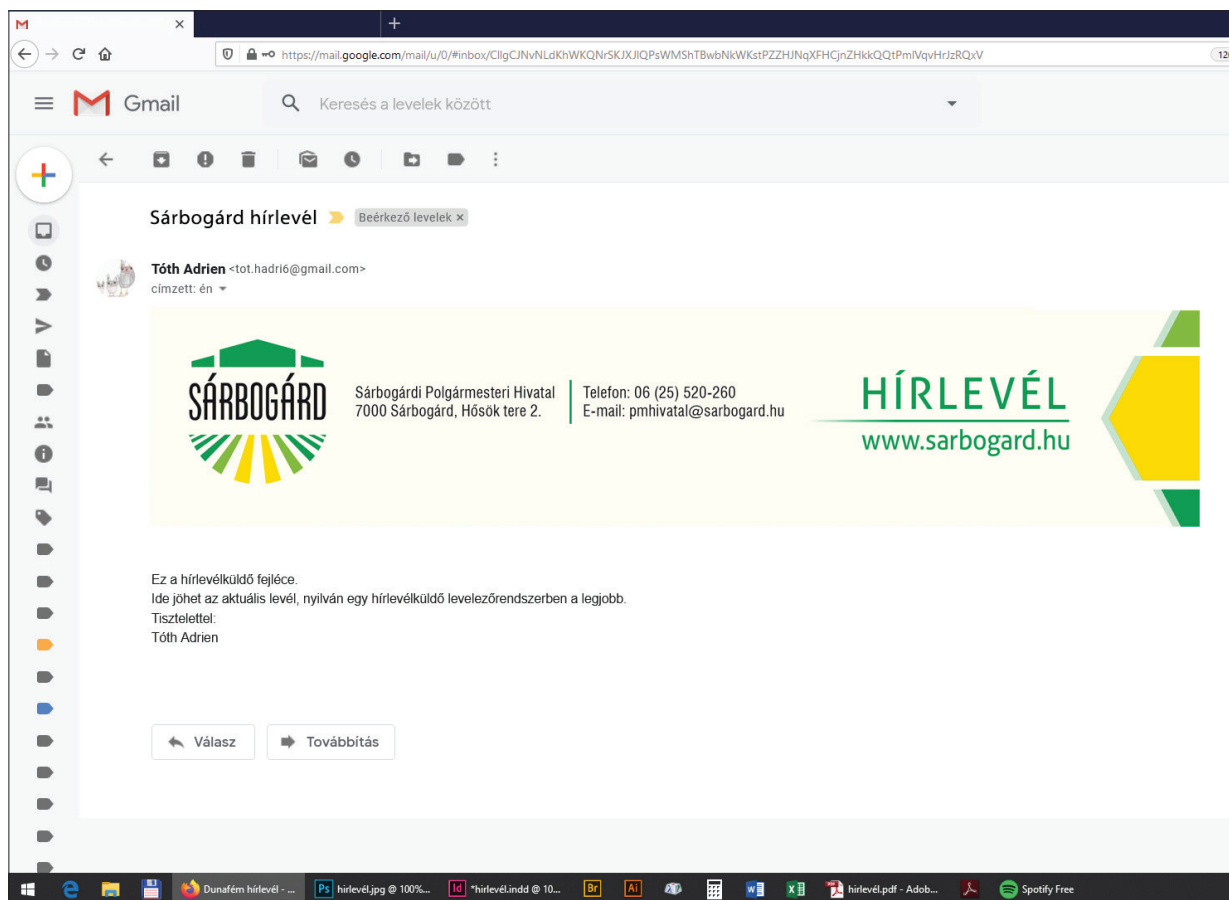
M ×
+
https://mail.google.com/mail/u/0/#inbox/CllgCJNvNLdKhWKQNrSKJXJIQPsWMShTBwbNkWKstPZZHJNqXFHCjnZHkkQQtPmlVqvHrJzRQxV
12

Gmail
Keresés a levelek között

Sárbogárd hírlevél Beérkező levelek ×

Tóth Adrien <tot.hadri6@gmail.com>
címzett: én

SÁRBOGÁRD
Sárbogárdi Polgármesteri Hivatal
7000 Sárbogárd, Hősök tere 2.
Telefon: 06 (25) 520-260
E-mail: pmhivatal@sarbogard.hu
HÍRLEVÉL
www.sarbogard.hu

Ez a hírlevélküldő fejléce.
Ide jöhet az aktuális levél, nyilván egy hírlevélküldő levelezőrendszerben a legjobb.
Tisztelettel:
Tóth Adrien

Válasz
Továbbítás

Dunafém hírlevél - ...
hírlevél.jpg @ 100%...
*hírlevél.indd @ 10...
hírlevél.pdf - Adob...
Spotify Free